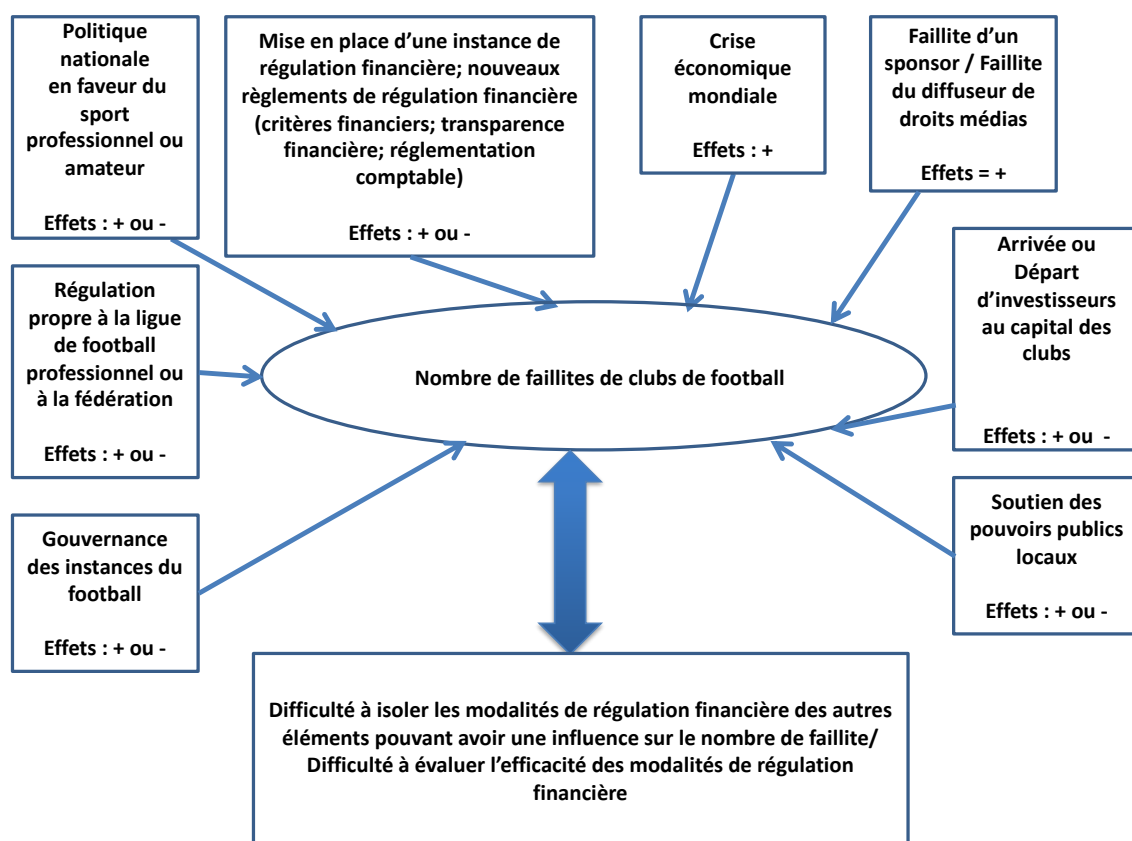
Politique nationale en faveur du sport professionnel ou amateur

Effets : + ou -

Mise en place d'une instance de régulation financière; nouveaux règlements de régulation financière (critères financiers; transparence financière; réglementation comptable)

Effets : + ou -

Crise économique mondiale

Effets : +

Faillite d'un sponsor / Faillite du diffuseur de droits médias

Effets = +

Régulation propre à la ligue de football professionnel ou à la fédération

Effets : + ou -

Nombre de faillites de clubs de football

Arrivée ou Départ d'investisseurs au capital des clubs

Effets : + ou -

Gouvernance des instances du football

Effets : + ou -

Soutien des pouvoirs publics locaux

Effets : + ou -

Difficulté à isoler les modalités de régulation financière des autres éléments pouvant avoir une influence sur le nombre de faillite/ Difficulté à évaluer l'efficacité des modalités de régulation financière